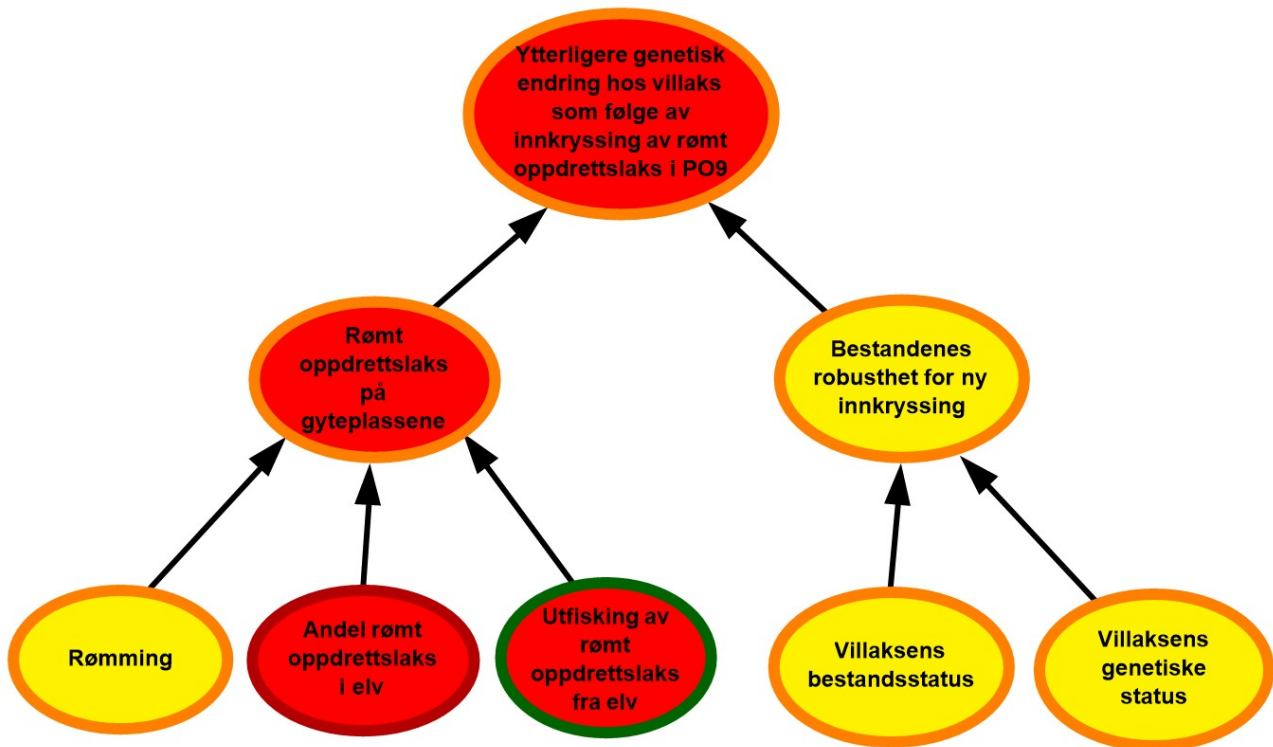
Ytterligere genetisk endring hos villaks som følge av innkryssing av rømt oppdrettslaks i PO9

Rømt oppdrettslaks på gyteplassene

Bestandenes robusthet for ny innkryssing

Rømming

Andel rømt oppdrettslaks i elv

Utfisking av rømt oppdrettslaks fra elv

Villaksens bestandsstatus

Villaksens genetiske status